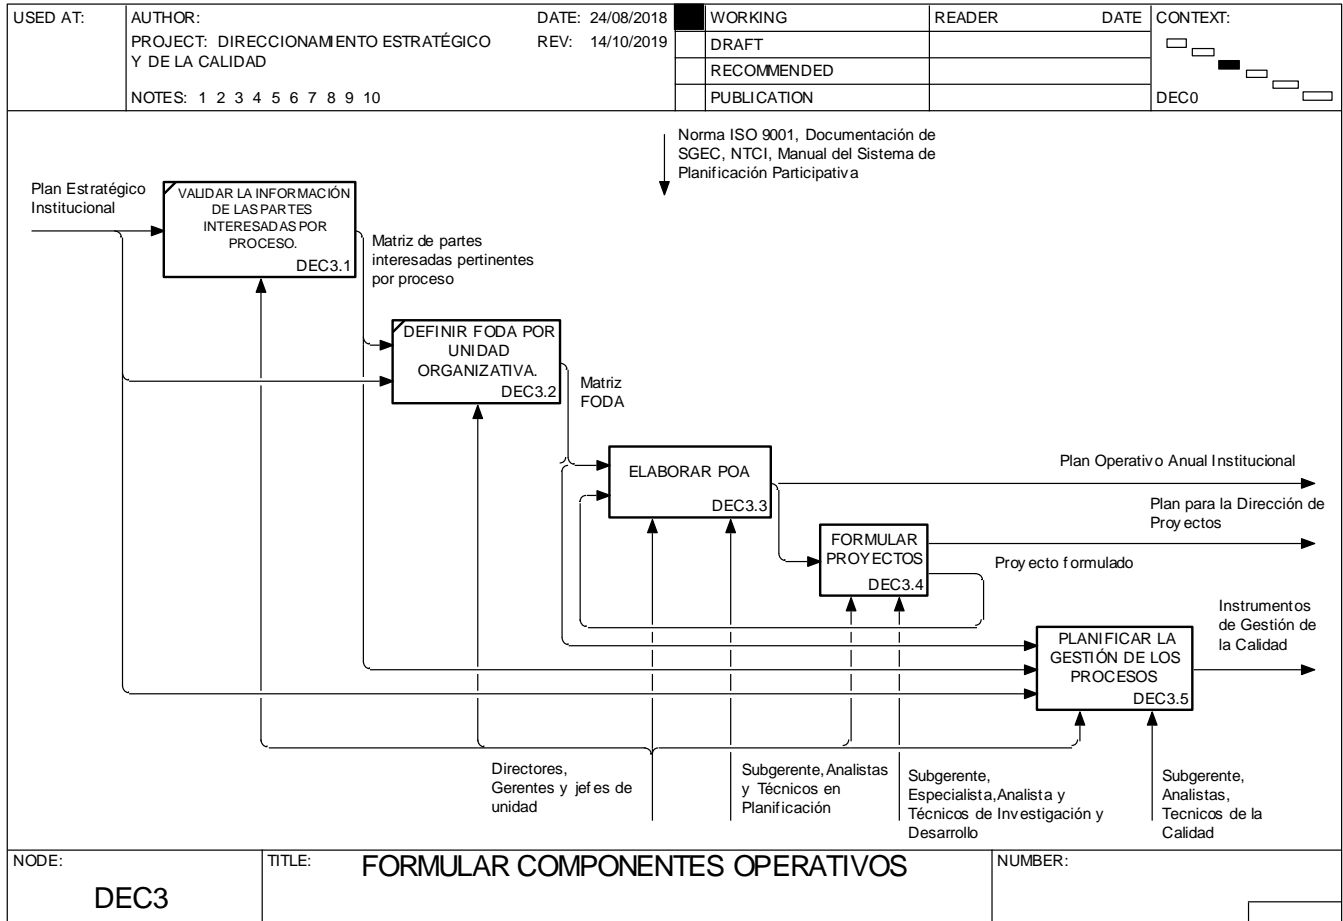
| USED AT: | AUTHOR: | DATE: 24/08/2018 | | WORKING | READER | DATE | CONTEXT: |
|---|---|---|---|---|---|---|---|
| | PROJECT: DIRECCIONAMIENTO ESTRATÉGICO Y DE LA CALIDAD | REV: 14/10/2019 | | DRAFT | | | |
| | | | | RECOMMENDED | | | |
| | NOTES: 1 2 3 4 5 6 7 8 9 10 | | | PUBLICATION | | | DEC0 |

Norma ISO 9001, Documentación de SGEC, NTCI, Manual del Sistema de Planificación Participativa

Plan Estratégico Institucional

VALIDAR LA INFORMACIÓN DE LAS PARTES INTERESADAS POR PROCESO.
DEC3.1

Matriz de partes interesadas pertinentes por proceso

DEFINIR FODA POR UNIDAD ORGANIZATIVA.
DEC3.2

Matriz FODA

ELABORAR POA
DEC3.3

Plan Operativo Anual Institucional

Plan para la Dirección de Proyectos

FORMULAR PROYECTOS
DEC3.4

Proyecto formulado

Instrumentos de Gestión de la Calidad

PLANIFICAR LA GESTIÓN DE LOS PROCESOS
DEC3.5

Directores, Gerentes y jefes de unidad

Subgerente, Analistas y Técnicos en Planificación

Subgerente, Especialista, Analista y Técnicos de Investigación y Desarrollo

Subgerente, Analistas, Tecnicos de la Calidad

| NODE: | TITLE: | NUMBER: |
|---|---|---|
| DEC3 | FORMULAR COMPONENTES OPERATIVOS | |